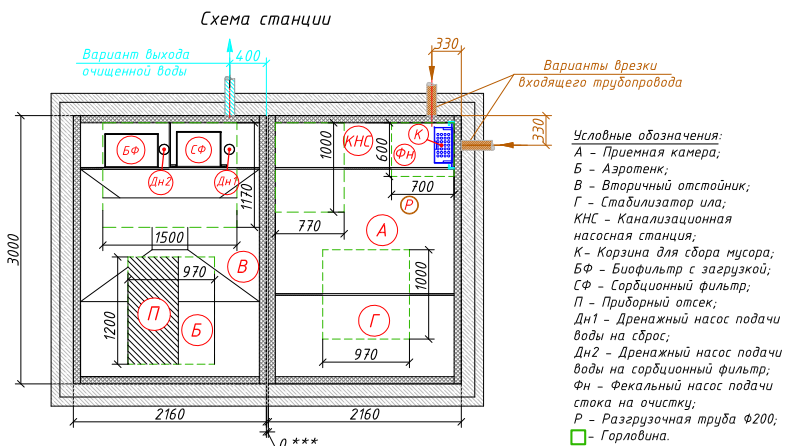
Схема станции

Вариант выхода очищенной воды

400

330

Варианты врезки входящего трубопровода

330

БФ

СФ

Дн2

Дн1

КНС

К

Фн

1000

600

700

1170

770

Р

А

1500

В

970

3000

1200

П

Б

Г

1000

970

2160

2160

0.***

Условные обозначения:
А – Приемная камера;
Б – Аэротенк;
В – Вторичный отстойник;
Г – Стабилизатор ила;
КНС – Канализационная насосная станция;
К– Корзина для сбора мусора;
БФ – Биофильтр с загрузкой;
СФ – Сорбционный фильтр;
П – Приборный отсек;
Дн1 – Дренажный насос подачи воды на сброс;
Дн2 – Дренажный насос подачи воды на сорбционный фильтр;
Фн – Фекальный насос подачи стока на очистку;
Р – Разгрузочная труба Ф200;
– Горловина.